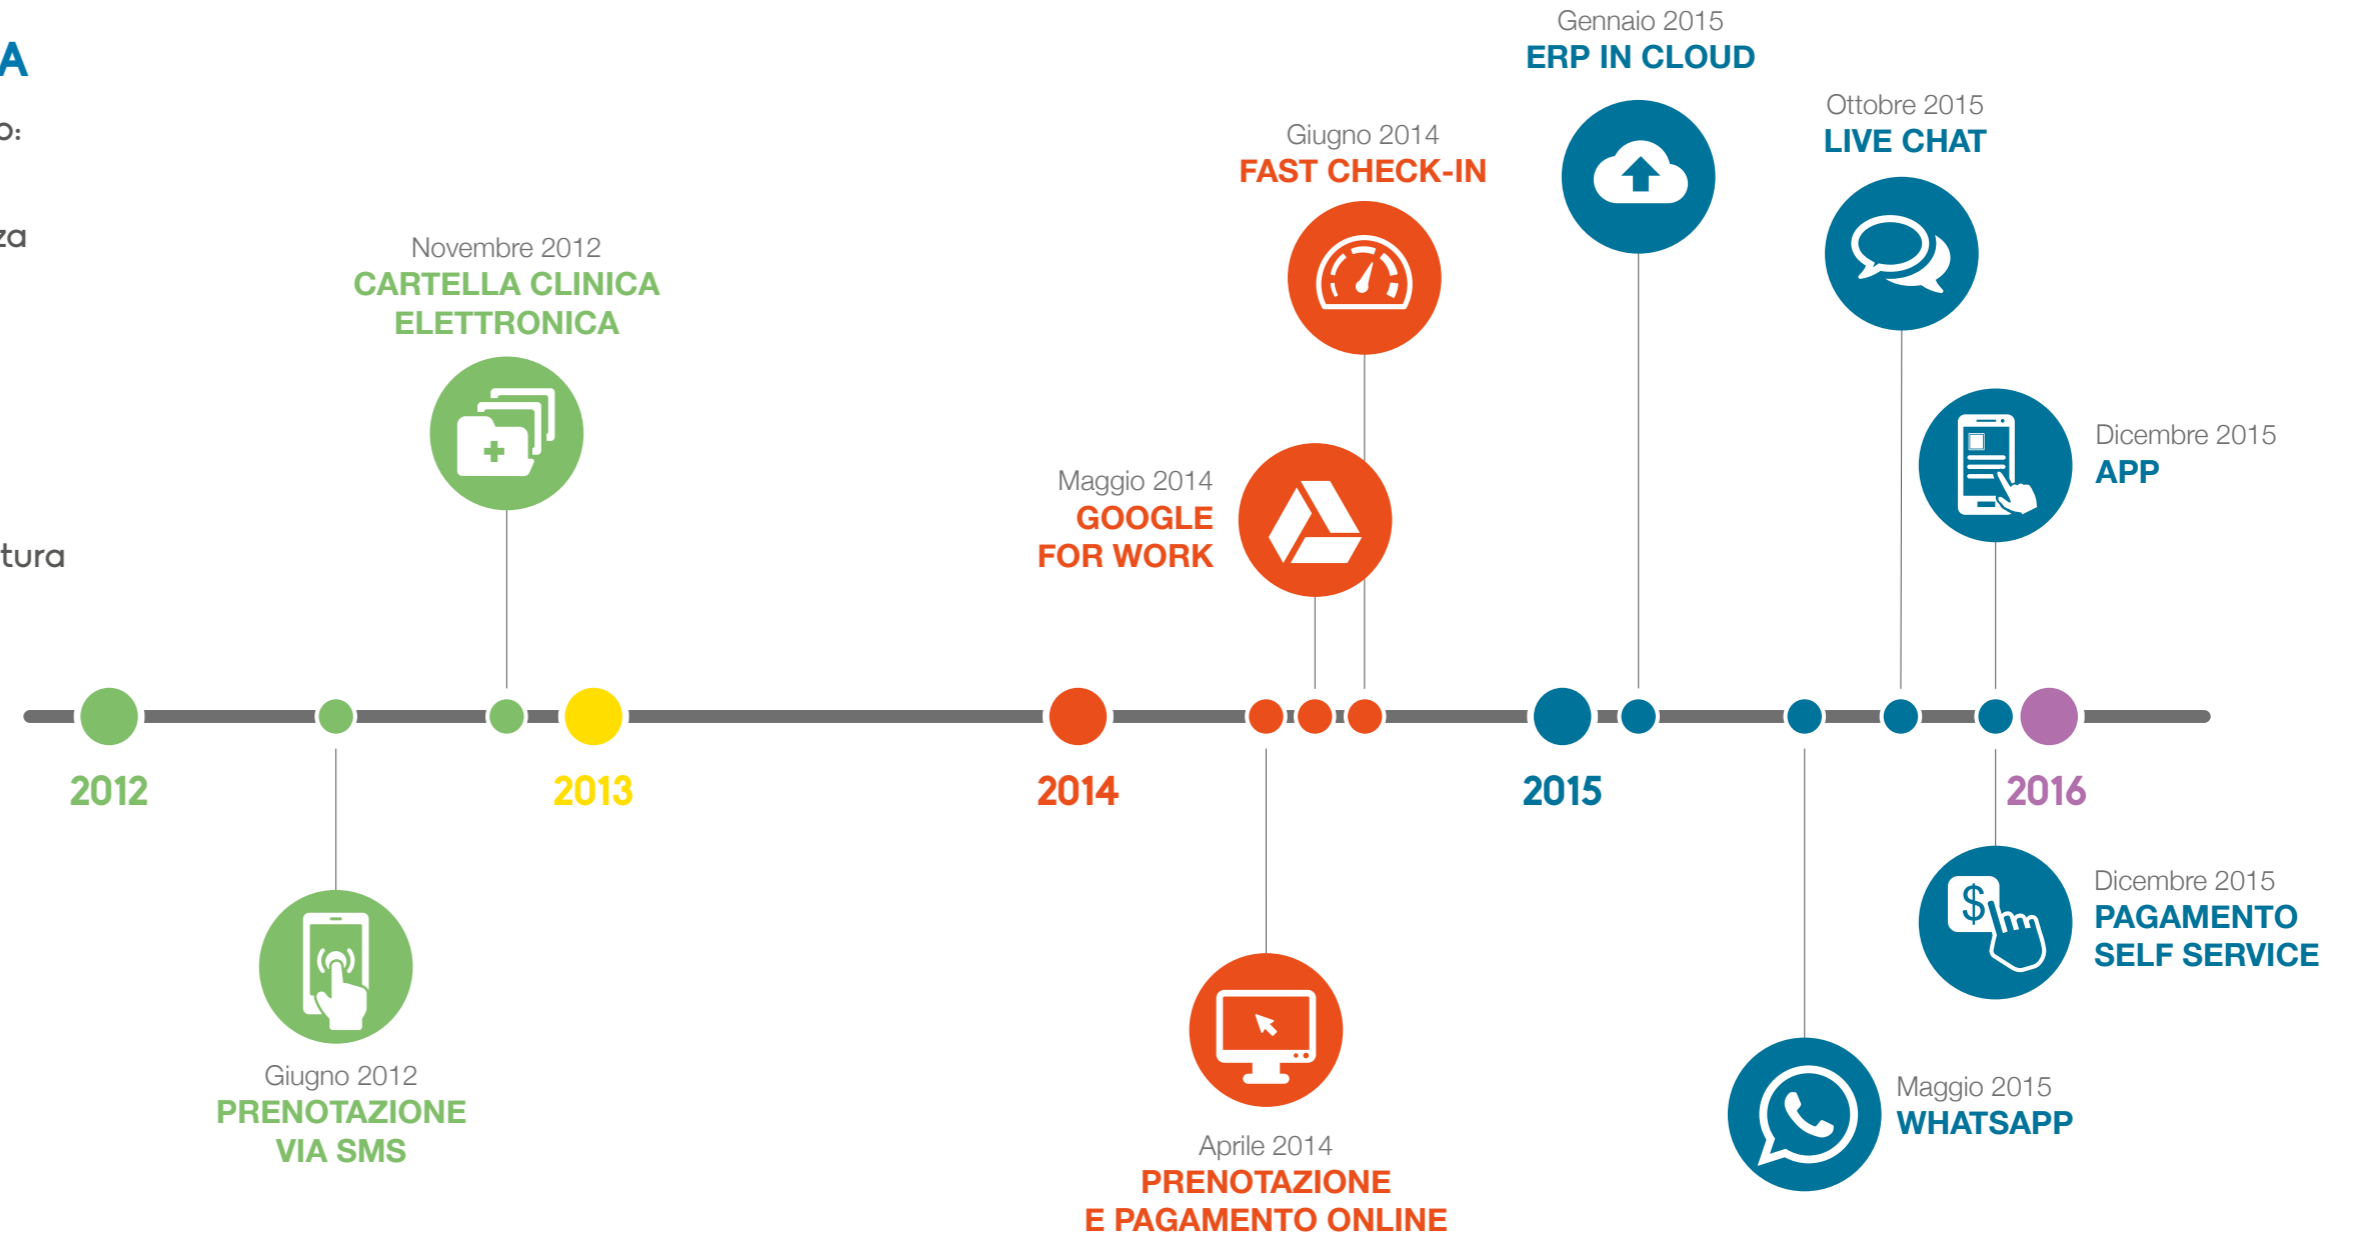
A

o:

za

tura

Gennaio 2015
ERP IN CLOUD

Ottobre 2015
LIVE CHAT

Giugno 2014
FAST CHECK-IN

Novembre 2012
CARTELLA CLINICA ELETTRONICA

Maggio 2014
GOOGLE FOR WORK

Dicembre 2015
APP

2012

2013

2014

2015

2016

Giugno 2012
PRENOTAZIONE VIA SMS

Aprile 2014
PRENOTAZIONE E PAGAMENTO ONLINE

Dicembre 2015
PAGAMENTO SELF SERVICE

Maggio 2015
WHATSAPP